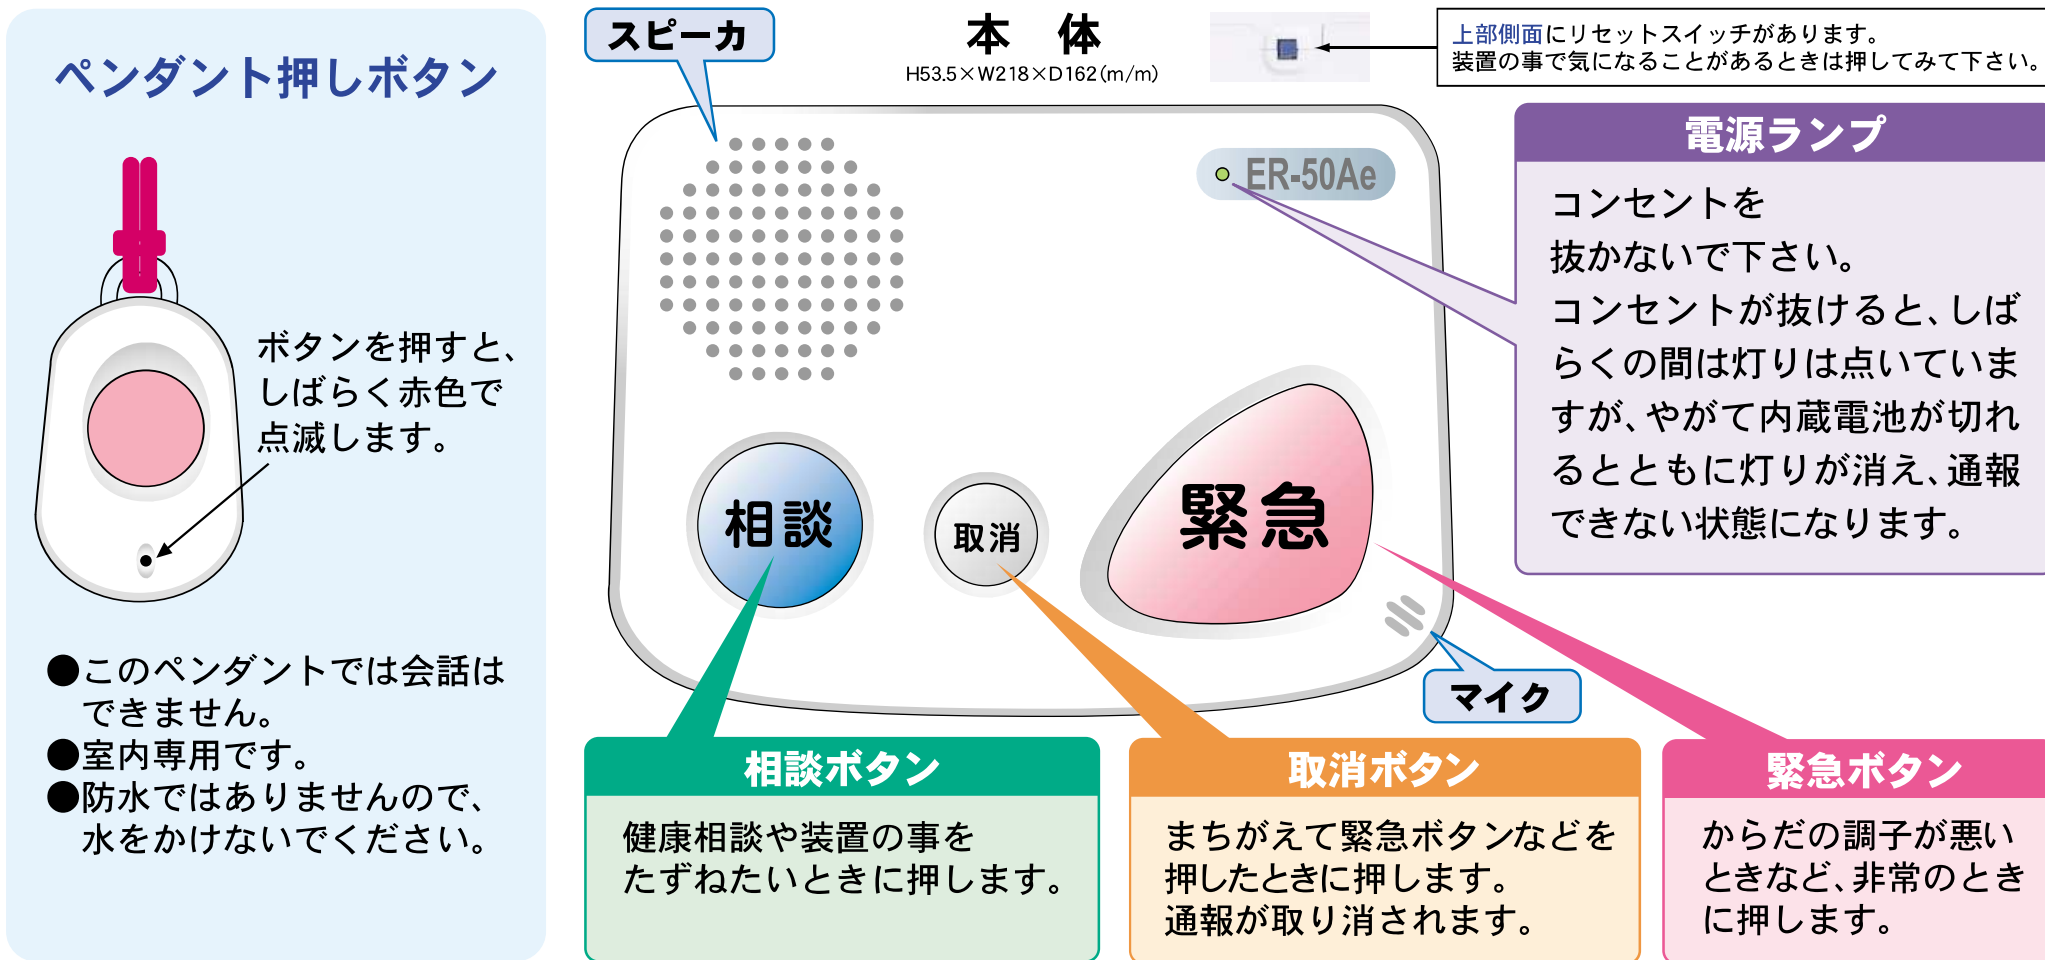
ペンダント押しボタン

ボタンを押すと、しばらく赤色で点滅します。

●このペンダントでは会話はできません。
●室内専用です。
●防水ではありませんので、水をかけないでください。

スピーカ

本　体
H53.5×W218×D162(m/m)

上部側面にリセットスイッチがあります。
装置の事で気になることがあるときは押してみて下さい。

ER-50Ae

電源ランプ

コンセントを抜かないで下さい。
コンセントが抜けると、しばらくの間は灯りは点いていますが、やがて内蔵電池が切れるとともに灯りが消え、通報できない状態になります。

相談

取消

緊急

マイク

相談ボタン

健康相談や装置の事をたずねたいときに押します。

取消ボタン

まちがえて緊急ボタンなどを押したときに押します。
通報が取り消されます。

緊急ボタン

からだの調子が悪いときなど、非常のときに押します。